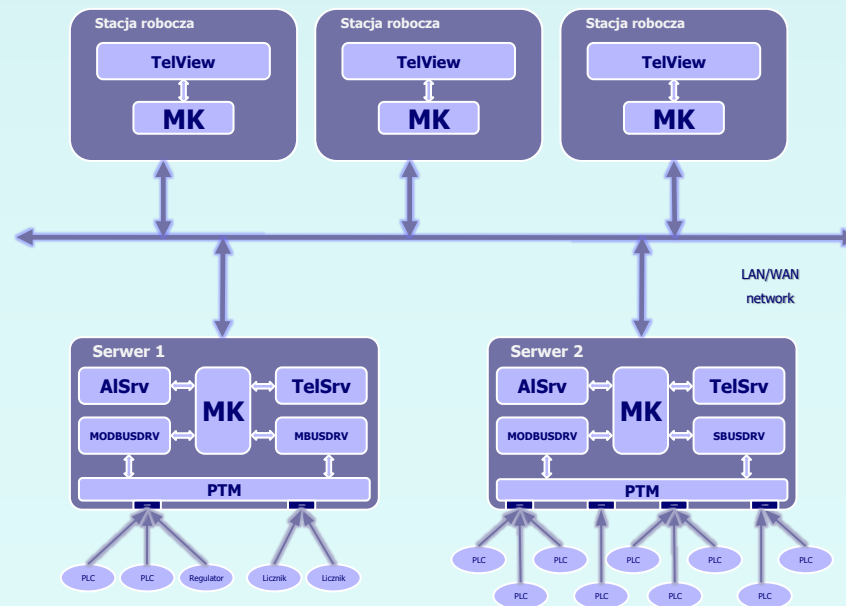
Stacja robocza

TelView

MK

Stacja robocza

TelView

MK

Stacja robocza

TelView

MK

LAN/WAN network

Serwer 1

AlSrv

MK

TelSrv

MODBUSDRV

MBUSDRV

PTM

PLC PLC Regulator Licznik Licznik

Serwer 2

AlSrv

MK

TelSrv

MODBUSDRV

SBUSDRV

PTM

PLC PLC PLC PLC PLC PLC PLC PLC PLC PLC PLC